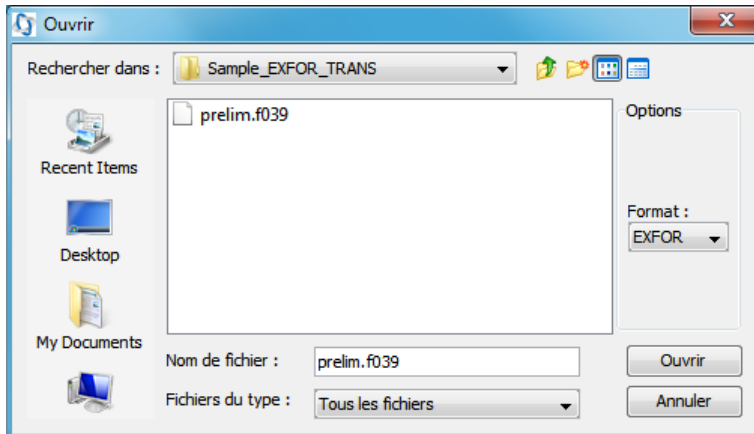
Ouvrir

Rechercher dans : Sample_EXFOR_TRANS

Recent Items

Desktop

My Documents

prelim.f039

Options

Format :
EXFOR

Nom de fichier : prelim.f039

Fichiers du type : Tous les fichiers

Ouvrir

Annuler